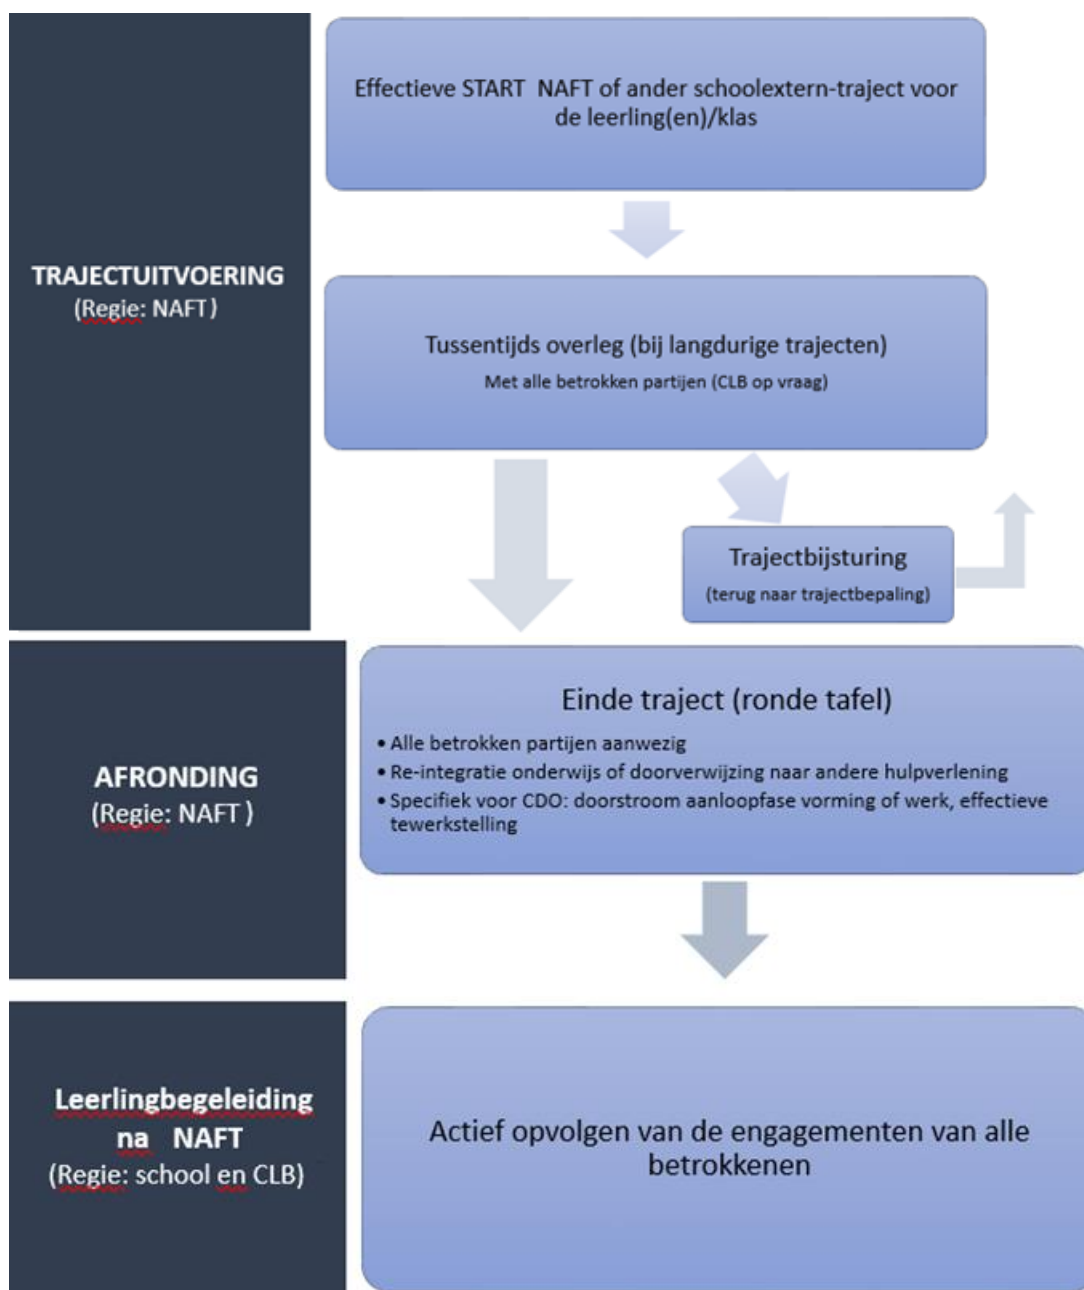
TRAJECTUITVOERING
(Regie: NAFT)

Effectieve START NAFT of ander schoolextern-traject voor de leerling(en)/klas

Tussentijds overleg (bij langdurige trajecten)
Met alle betrokken partijen (CLB op vraag)

Trajectbijsturing
(terug naar trajectbepaling)

AFRONDING
(Regie: NAFT)

Einde traject (ronde tafel)
• Alle betrokken partijen aanwezig
• Re-integratie onderwijs of doorverwijzing naar andere hulpverlening
• Specifiek voor CDO: doorstroom aanloopfase vorming of werk, effectieve tewerkstelling

Leerlingbegeleiding na NAFT
(Regie: school en CLB)

Actief opvolgen van de engagementen van alle betrokkenen